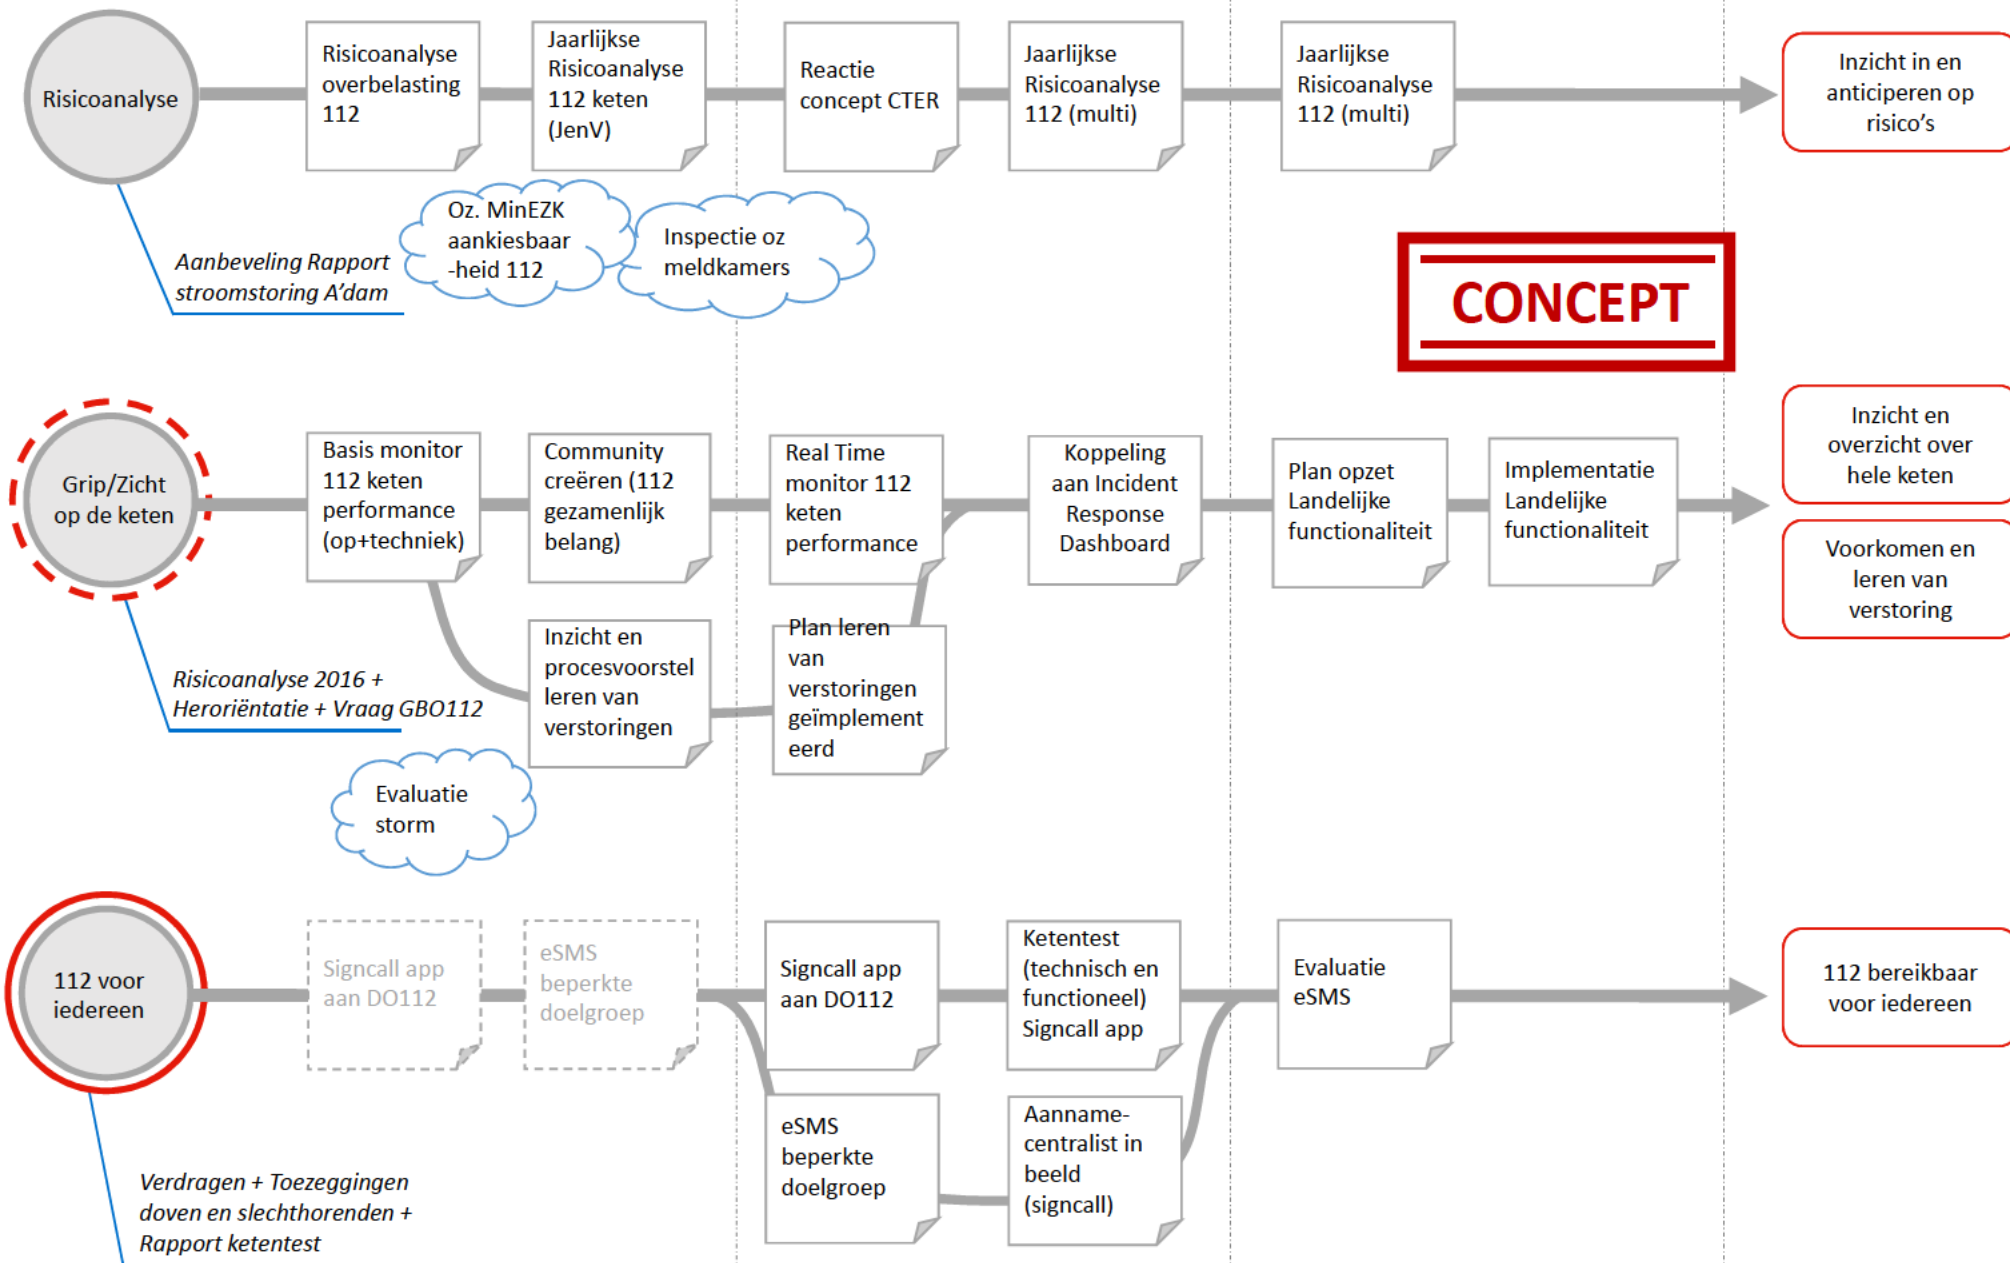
Risicoanalyse

Risicoanalyse overbelasting 112

Jaarlijkse Risicoanalyse 112 keten (JenV)

Reactie concept CTER

Jaarlijkse Risicoanalyse 112 (multi)

Jaarlijkse Risicoanalyse 112 (multi)

Inzicht in en anticiperen op risico's

Oz. MinEZK aankiesbaar -heid 112

Inspectie oz meldkamers

Aanbeveling Rapport stroomstoring A'dam

CONCEPT

Grip/Zicht op de keten

Basis monitor 112 keten performance (op+techniek)

Community creëren (112 gezamenlijk belang)

Real Time monitor 112 keten performance

Koppeling aan Incident Response Dashboard

Plan opzet Landelijke functionaliteit

Implementatie Landelijke functionaliteit

Inzicht en overzicht over hele keten

Voorkomen en leren van verstoring

Inzicht en procesvoorstel leren van verstoringen

Plan leren van verstoringen geïmplementeerd

Risicoanalyse 2016 + Heroriëntatie + Vraag GBO112

Evaluatie storm

112 voor iedereen

Signcall app aan DO112

eSMS beperkte doelgroep

Signcall app aan DO112

Ketentest (technisch en functioneel) Signcall app

Evaluatie eSMS

112 bereikbaar voor iedereen

eSMS beperkte doelgroep

Aannamecentralist in beeld (signcall)

Verdragen + Toezeggingen doven en slechthorenden + Rapport ketentest